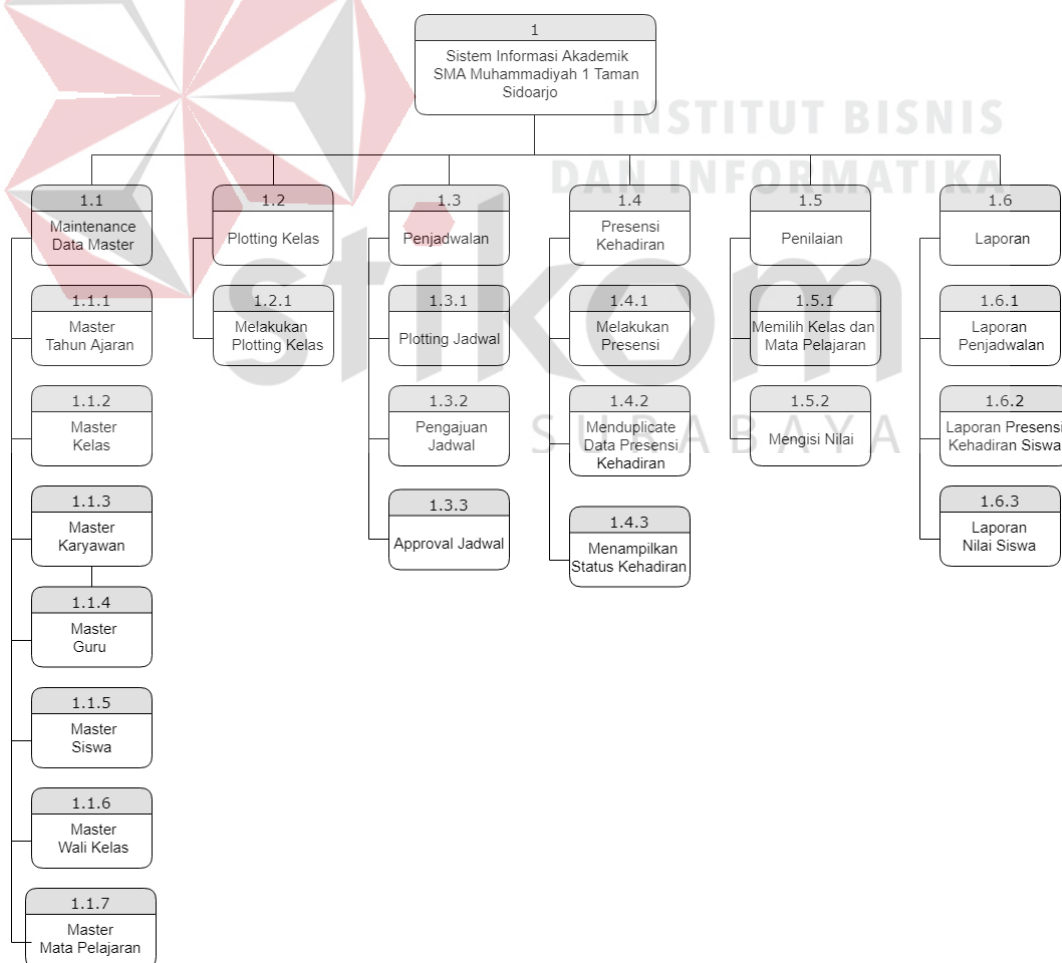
1
Sistem Informasi Akademik SMA Muhammadiyah 1 Taman Sidoarjo

INSTITUT BISNIS DAN INFORMATIKA

stikom

SURABAYA

1.1
Maintenance Data Master

1.1.1
Master Tahun Ajaran

1.1.2
Master Kelas

1.1.3
Master Karyawan

1.1.4
Master Guru

1.1.5
Master Siswa

1.1.6
Master Wali Kelas

1.1.7
Master Mata Pelajaran

1.2
Plotting Kelas

1.2.1
Melakukan Plotting Kelas

1.3
Penjadwalan

1.3.1
Plotting Jadwal

1.3.2
Pengajuan Jadwal

1.3.3
Approval Jadwal

1.4
Presensi Kehadiran

1.4.1
Melakukan Presensi

1.4.2
Menduplicate Data Presensi Kehadiran

1.4.3
Menampilkan Status Kehadiran

1.5
Penilaian

1.5.1
Memilih Kelas dan Mata Pelajaran

1.5.2
Mengisi Nilai

1.6
Laporan

1.6.1
Laporan Penjadwalan

1.6.2
Laporan Presensi Kehadiran Siswa

1.6.3
Laporan Nilai Siswa